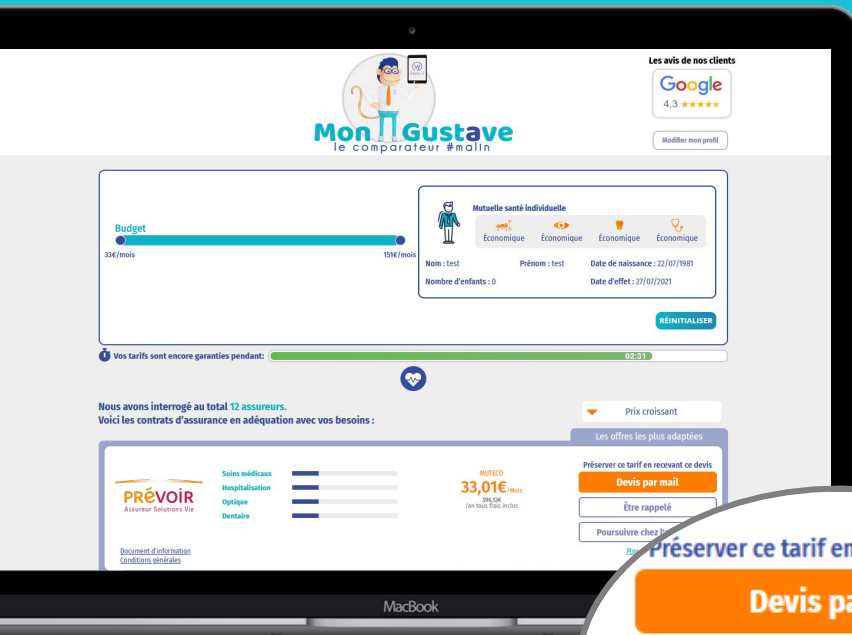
Mon Gustave
le comparateur #malin

Les avis de nos clients
Google
4,3 ★★★★★

Modifier mon profil

Budget
33€/mois
151€/mois

Mutuelle santé individuelle
Économique Économique Économique Économique

Nom : test
Prénom : test
Date de naissance : 22/07/1981
Nombre d'enfants : 0
Date d'effet : 27/07/2021

RÉINITIALISER

Vos tarifs sont encore garanties pendant:
02:31

Nous avons interrogé au total 12 assureurs.
Voici les contrats d'assurance en adéquation avec vos besoins :

Prix croissant

Les offres les plus adaptées

PRÉVOIR
Assureur Solutions Vie

Soins médicaux
Hospitalisation
Optique
Dentaire

MUTECO
33,01€/Mois
396,12€
/an tous frais inclus

Préserver ce tarif en recevant ce devis
Devis par mail
Être rappelé
Poursuivre chez l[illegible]

Document d'information
Conditions générales

Plus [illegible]

Préserver ce tarif en
Devis pa

MacBook